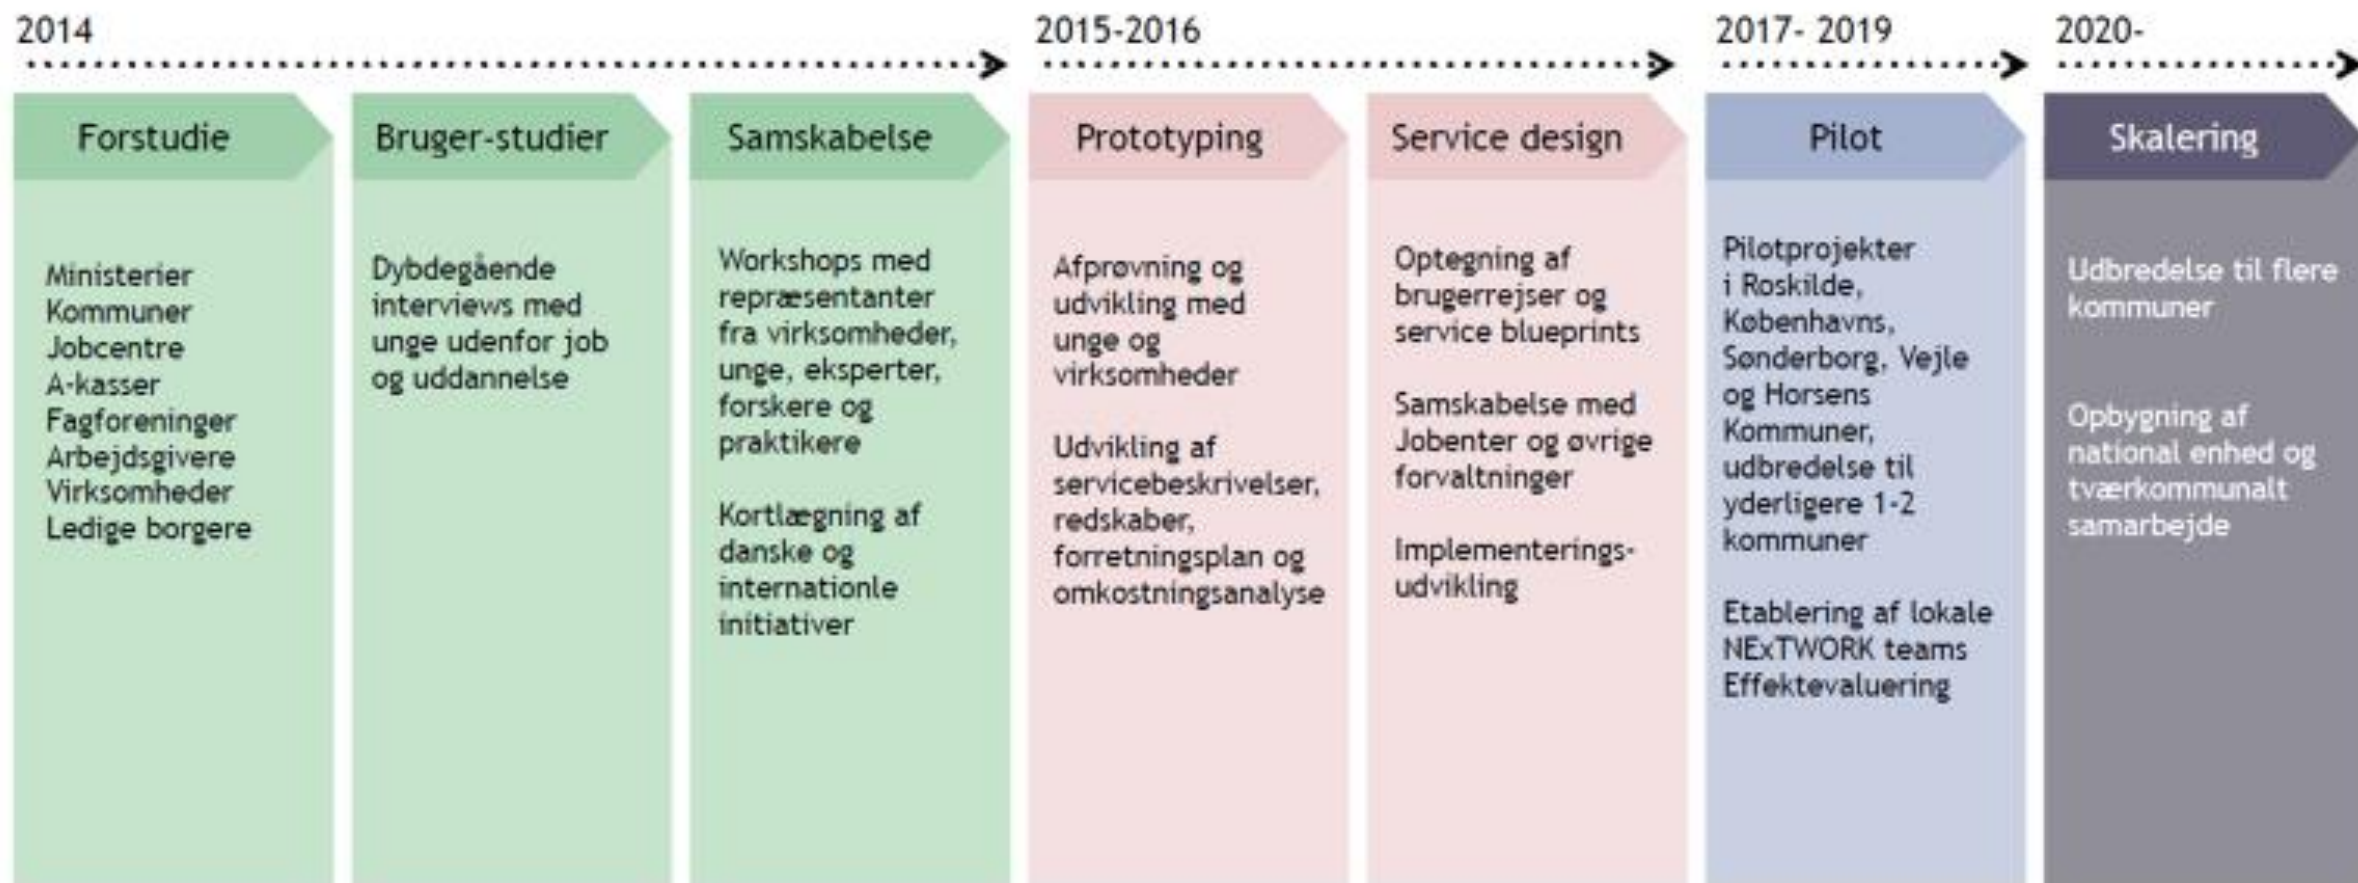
2014

2015-2016

2017- 2019

2020-

Forstudie

Ministerier
Kommuner
Jobcentre
A-kasser
Fagforeninger
Arbejdsgivere
Virksomheder
Ledige borgere

Bruger-studier

Dybdegående interviews med unge udenfor job og uddannelse

Samskabelse

Workshops med repræsentanter fra virksomheder, unge, eksperter, forskere og praktikere

Kortlægning af danske og internationle initiativer

Prototyping

Afprøvning og udvikling med unge og virksomheder

Udvikling af servicebeskrivelser, redskaber, forretningsplan og omkostningsanalyse

Service design

Optegning af brugerrejser og service blueprints

Samskabelse med Jobenter og øvrige forvaltninger

Implementerings-udvikling

Pilot

Pilotprojekter i Roskilde, Københavns, Sønderborg, Vejle og Horsens Kommuner, udbredelse til yderligere 1-2 kommuner

Etablering af lokale NExTWORK teams
Effektevaluering

Skalering

Udbredelse til flere kommuner

Opbygning af national enhed og tværkommunalt samarbejde